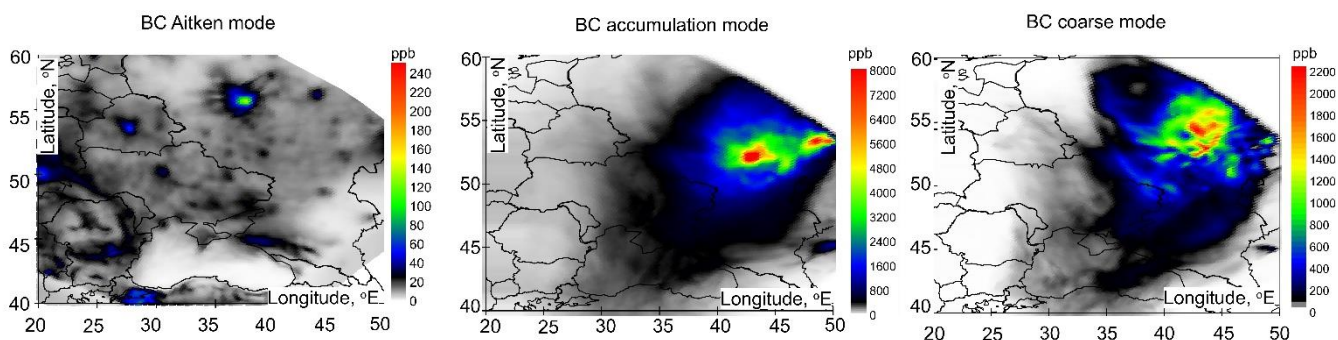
BC Aitken mode

Latitude, °N

60
55
50
45
40

20 25 30 35 40 45 50

Longitude, °E

ppb
240
220
200
180
160
140
120
100
80
60
40
20
0

BC accumulation mode

Latitude, °N

60
55
50
45
40

20 25 30 35 40 45 50

Longitude, °E

ppb
8000
7200
6400
5600
4800
4000
3200
2400
1600
800
0

BC coarse mode

Latitude, °N

60
55
50
45
40

20 25 30 35 40 45 50

Longitude, °E

ppb
2200
2000
1800
1600
1400
1200
1000
800
600
400
200
0